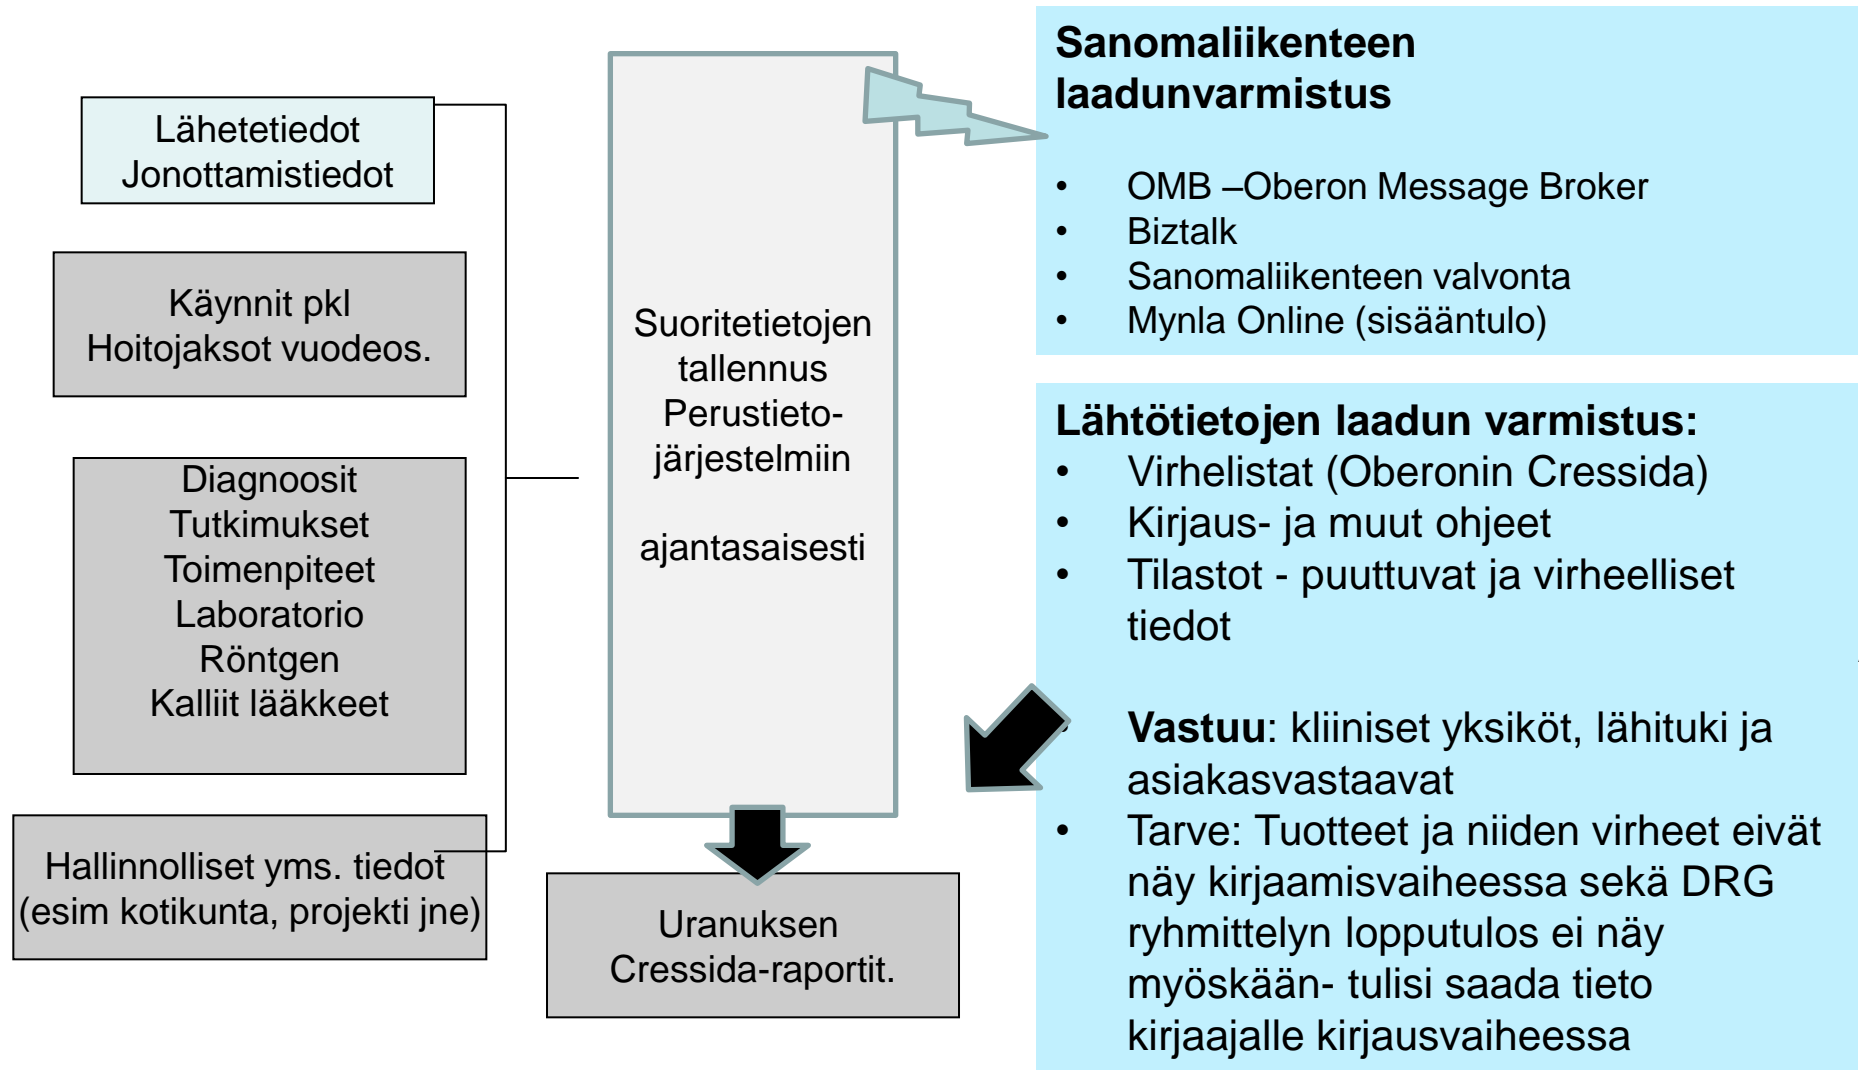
Lähetetiedot
Jonottamistiedot

Käynnit pkl
Hoitojaksot vuodeos.

Diagnoosit
Tutkimukset
Toimenpiteet
Laboratorio
Röntgen
Kalliit lääkkeet

Hallinnolliset yms. tiedot
(esim kotikunta, projekti jne)

Suoritetietojen tallennus Perustietojärjestelmiin

ajantasaisesti

Uranuksen
Cressida-raportit.

Sanomaliikenteen laadunvarmistus

• OMB –Oberon Message Broker
• Biztalk
• Sanomaliikenteen valvonta
• Mynla Online (sisääntulo)

Lähtötietojen laadun varmistus:
• Virhelistat (Oberonin Cressida)
• Kirjaus- ja muut ohjeet
• Tilastot - puuttuvat ja virheelliset tiedot

Vastuu: kliiniset yksiköt, lähituki ja asiakasvastaavat
• Tarve: Tuotteet ja niiden virheet eivät näy kirjaamisvaiheessa sekä DRG ryhmittelyn lopputulos ei näy myöskään- tulisi saada tieto kirjaajalle kirjausvaiheessa